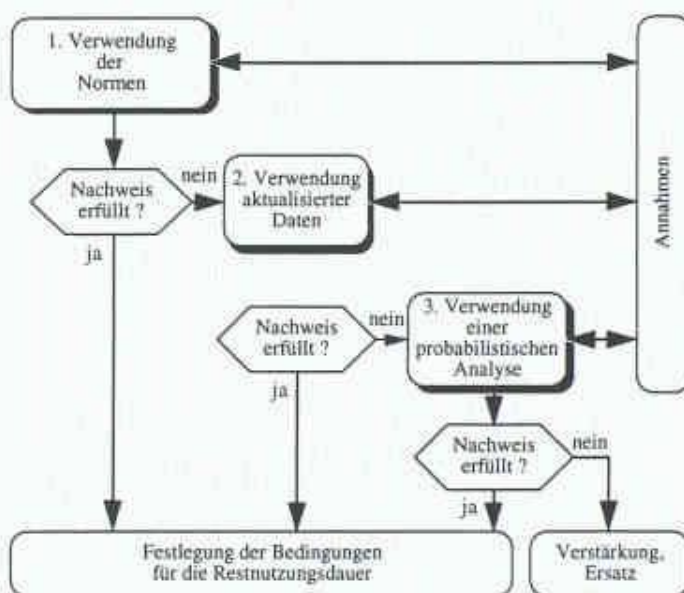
1. Verwendung der Normen

Annahmen

Nachweis erfüllt ?

nein

2. Verwendung aktualisierter Daten

ja

Nachweis erfüllt ?

nein

3. Verwendung einer probabilistischen Analyse

ja

Nachweis erfüllt ?

nein

ja

Festlegung der Bedingungen für die Restnutzungsdauer

Verstärkung, Ersatz